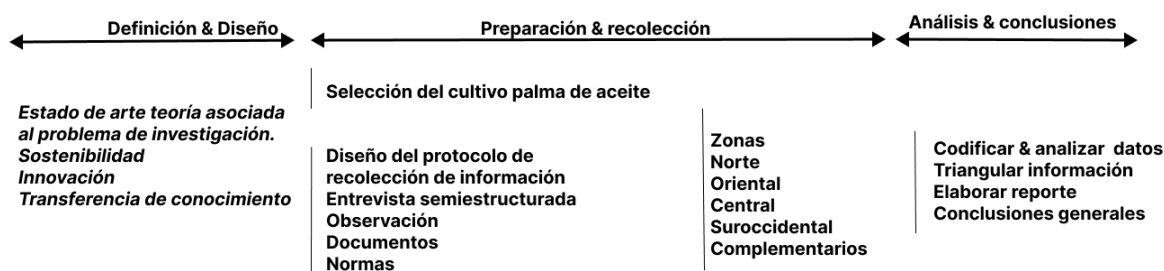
Definición & Diseño

Estado de arte teoría asociada al problema de investigación.
Sostenibilidad
Innovación
Transferencia de conocimiento

Preparación & recolección

Selección del cultivo palma de aceite

Diseño del protocolo de recolección de información
Entrevista semiestructurada
Observación
Documentos
Normas

Zonas
Norte
Oriental
Central
Suroccidental
Complementarios

Análisis & conclusiones

Codificar & analizar datos
Triangular información
Elaborar reporte
Conclusiones generales